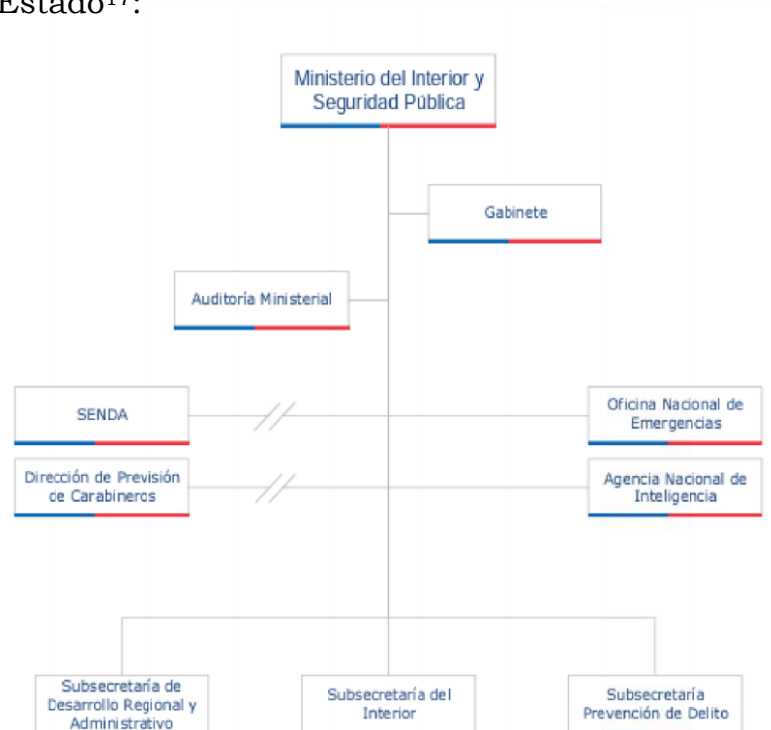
Estado$^{17}$:

Ministerio del Interior y Seguridad Pública

Gabinete

Auditoría Ministerial

SENDA

Oficina Nacional de Emergencias

Dirección de Previsión de Carabineros

Agencia Nacional de Inteligencia

Subsecretaría de Desarrollo Regional y Administrativo

Subsecretaría del Interior

Subsecretaría Prevención de Delito